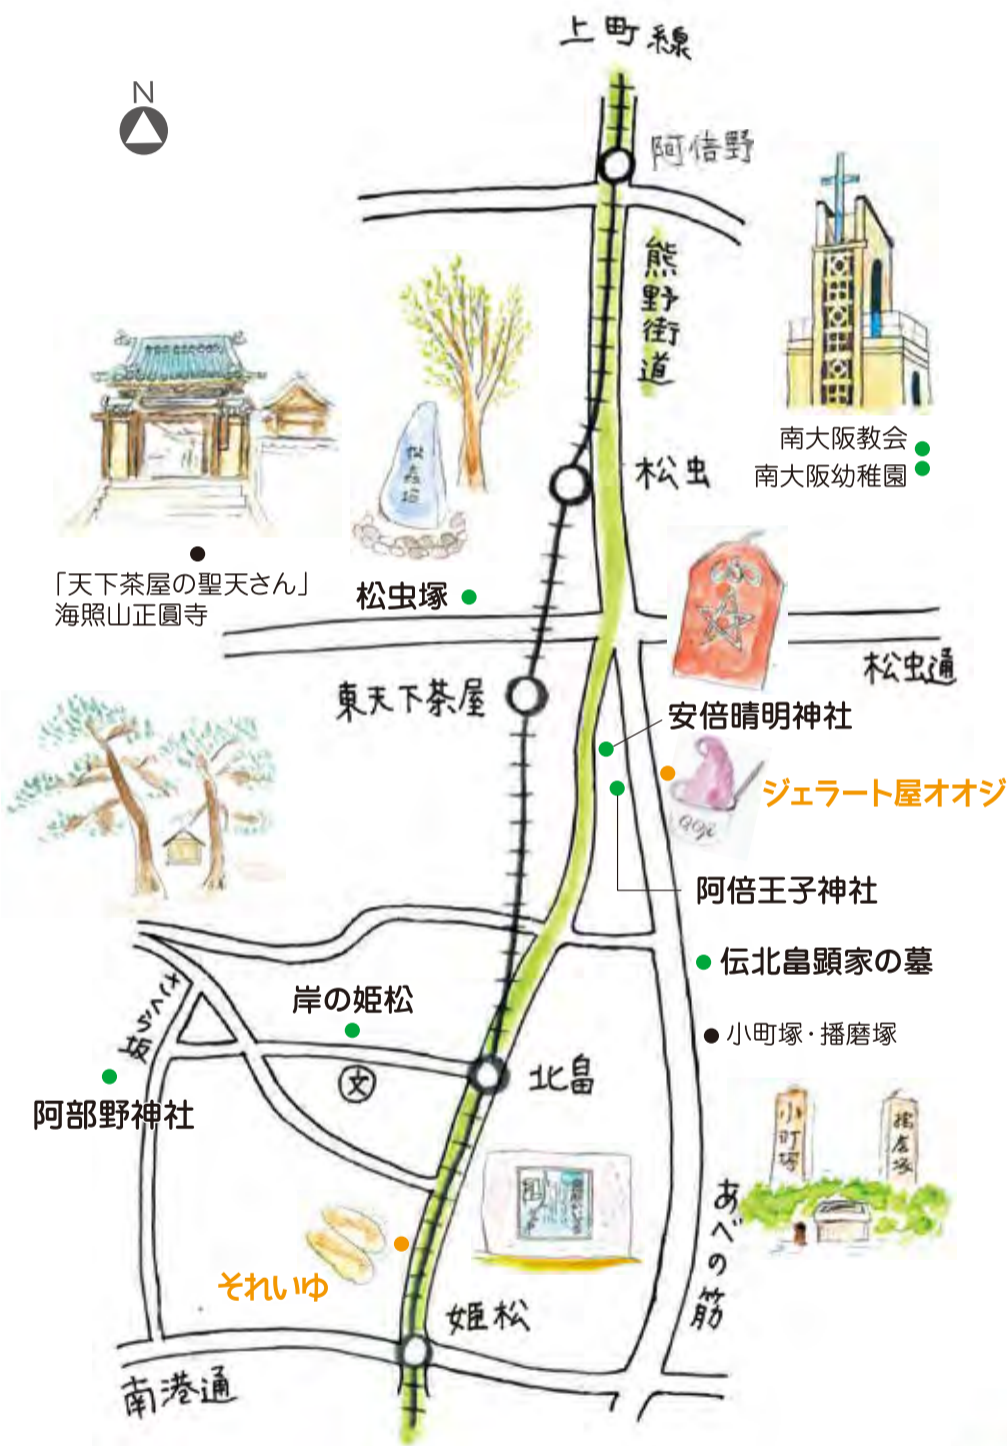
上町線

N

阿倍野

熊野街道

南大阪教会
南大阪幼稚園

松虫

「天下茶屋の聖天さん」
海照山正圓寺

松虫塚

松虫通

東天下茶屋

安倍晴明神社

ジェラート屋オオジ

阿倍王子神社

伝北畠顕家の墓

岸の姫松

さくら坂

小町塚・播磨塚

阿部野神社

北畠

あべの筋

それいゆ

姫松

南港通